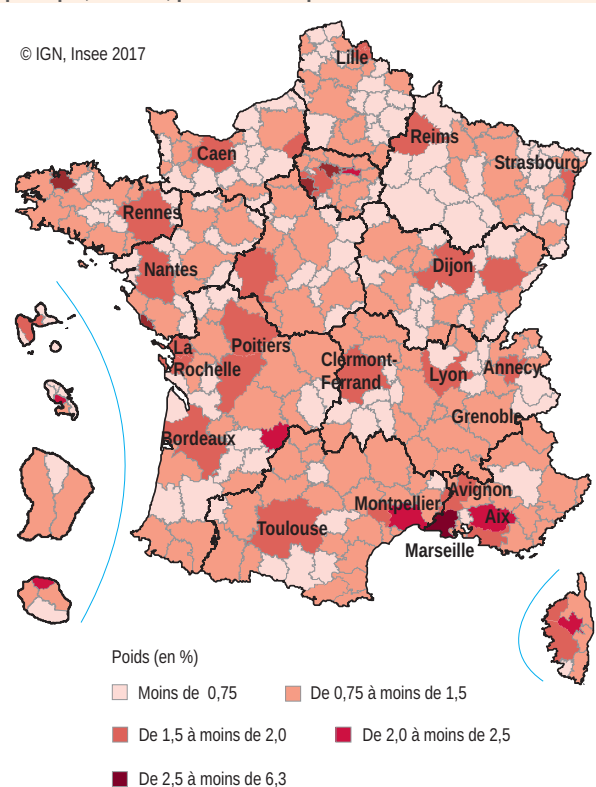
© IGN, Insee 2017

Lille
Caen
Reims
Strasbourg
Rennes
Nantes
Dijon
La Rochelle
Poitiers
Clermont-Ferrand
Lyon
Annecy
Grenoble
Bordeaux
Avignon
Montpellier
Aix
Toulouse
Marseille

Poids (en %)

Moins de 0,75
De 0,75 à moins de 1,5
De 1,5 à moins de 2,0
De 2,0 à moins de 2,5
De 2,5 à moins de 6,3